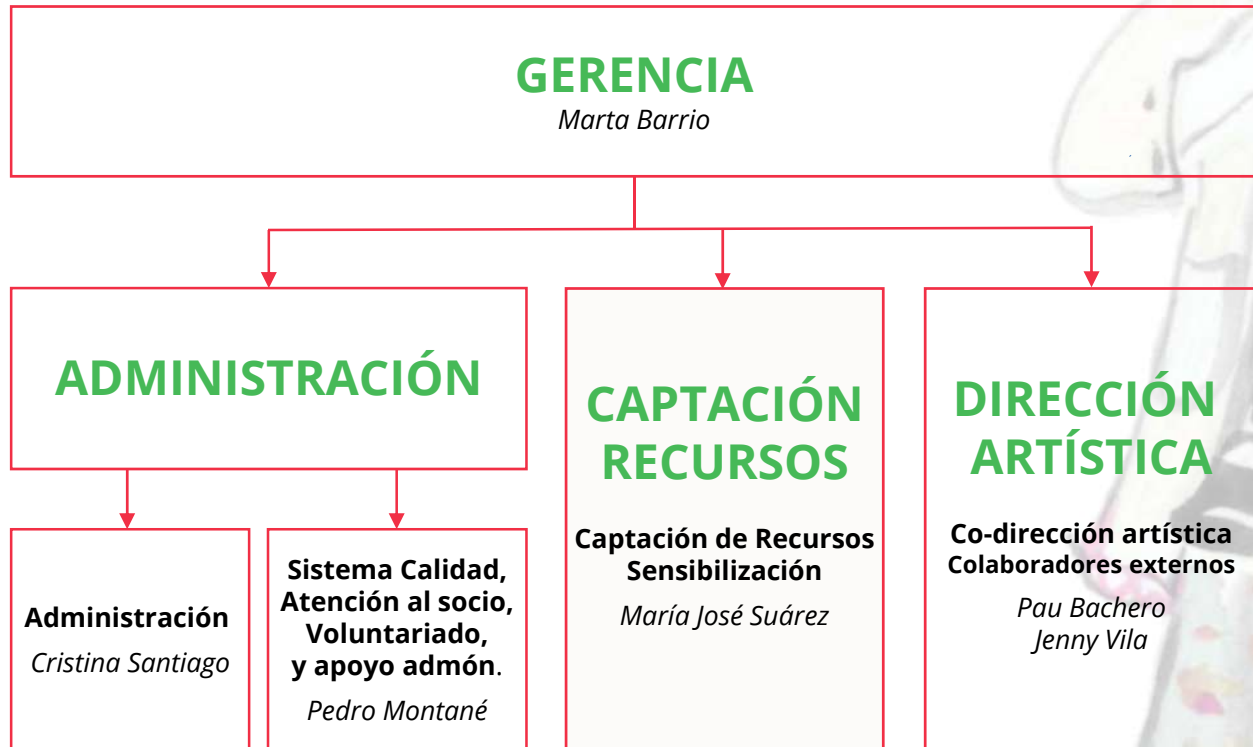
GERENCIA
Marta Barrio

ADMINISTRACIÓN

CAPTACIÓN RECURSOS

DIRECCIÓN ARTÍSTICA

Administración
Cristina Santiago

Sistema Calidad, Atención al socio, Voluntariado, y apoyo admón.
Pedro Montané

Captación de Recursos Sensibilización
María José Suárez

Co-dirección artística
Colaboradores externos
Pau Bachero
Jenny Vila